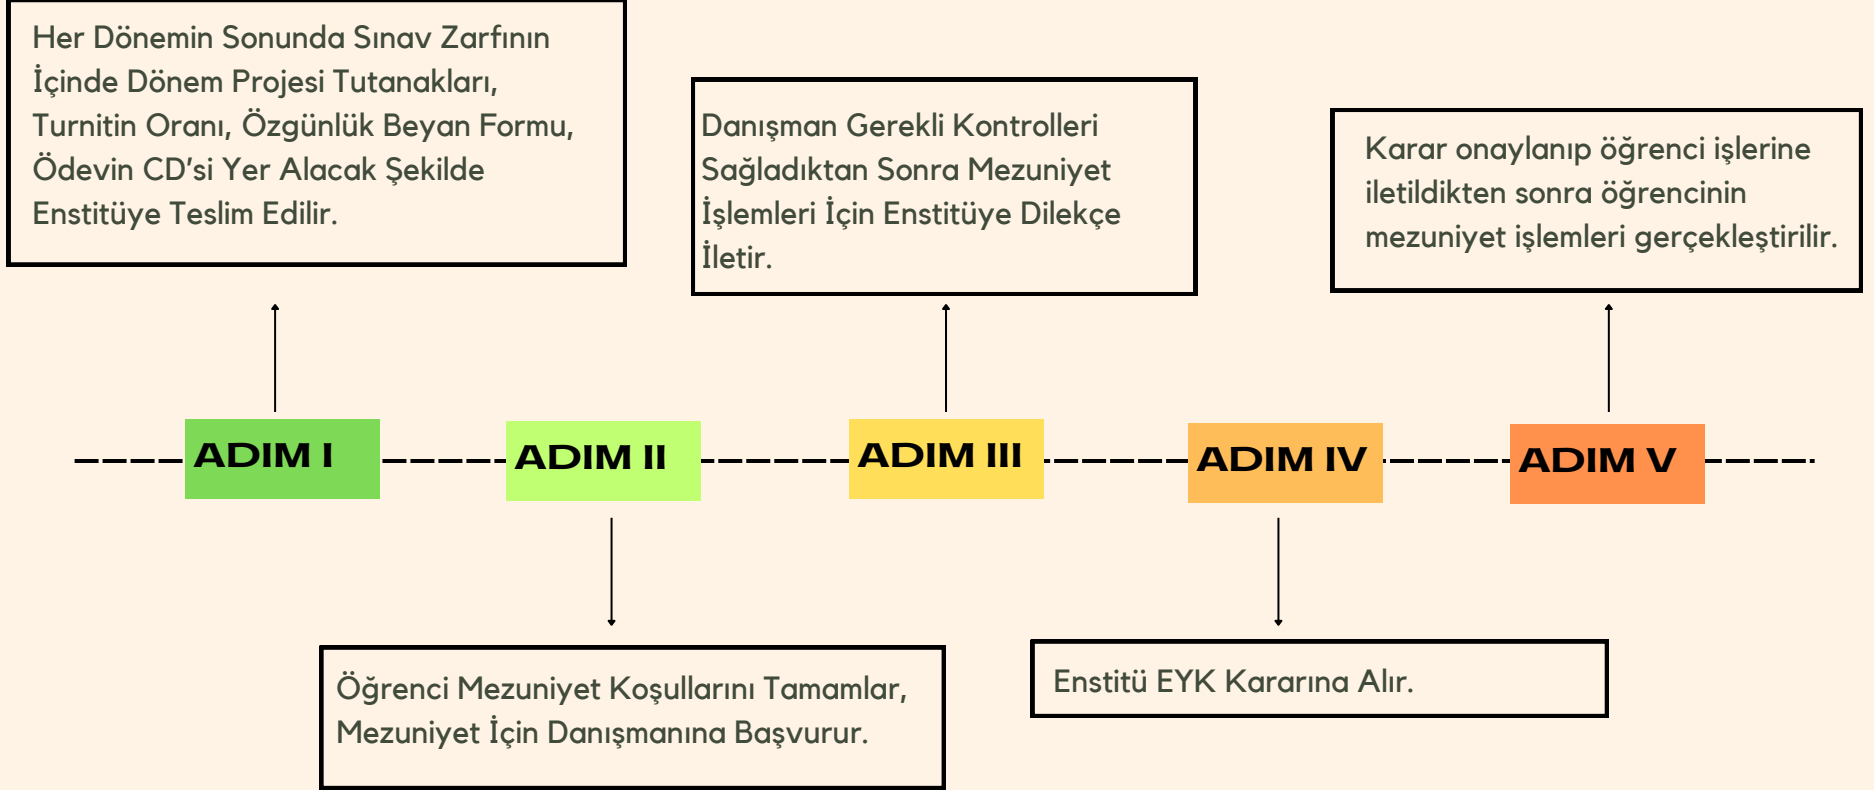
Her Dönemin Sonunda Sınav Zarfının İçinde Dönem Projesi Tutanakları, Turnitin Oranı, Özgünlük Beyan Formu, Ödevin CD'si Yer Alacak Şekilde Enstitüye Teslim Edilir.

ADIM I

ADIM II

Öğrenci Mezuniyet Koşullarını Tamamlar, Mezuniyet İçin Danışmanına Başvurur.

Danışman Gerekli Kontrolleri Sağladıktan Sonra Mezuniyet İşlemleri İçin Enstitüye Dilekçe İletir.

ADIM III

ADIM IV

Enstitü EYK Kararına Alır.

Karar onaylanıp öğrenci işlerine iletildikten sonra öğrencinin mezuniyet işlemleri gerçekleştirilir.

ADIM V